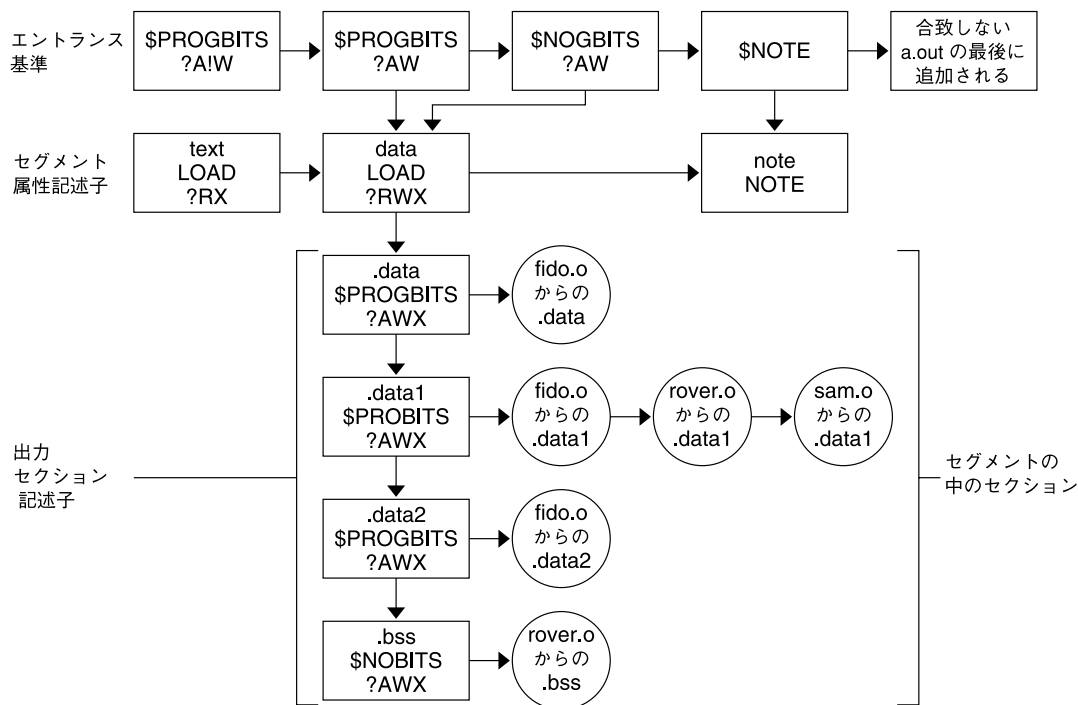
エントランス基準

$PROGBITS ?A!W

$PROGBITS ?AW

$NOGBITS ?AW

$NOTE

合致しない a.out の最後に 追加される

セグメント属性記述子

text LOAD ?RX

data LOAD ?RWX

note NOTE

出力 セクション 記述子

.data $PROGBITS ?AWX

fido.o からの .data

.data1 $PROBITS ?AWX

fido.o からの .data1

rover.o からの .data1

sam.o からの .data1

.data2 $PROGBITS ?AWX

fido.o からの .data2

.bss $NOBITS ?AWX

rover.o からの .bss

セグメントの 中のセクション